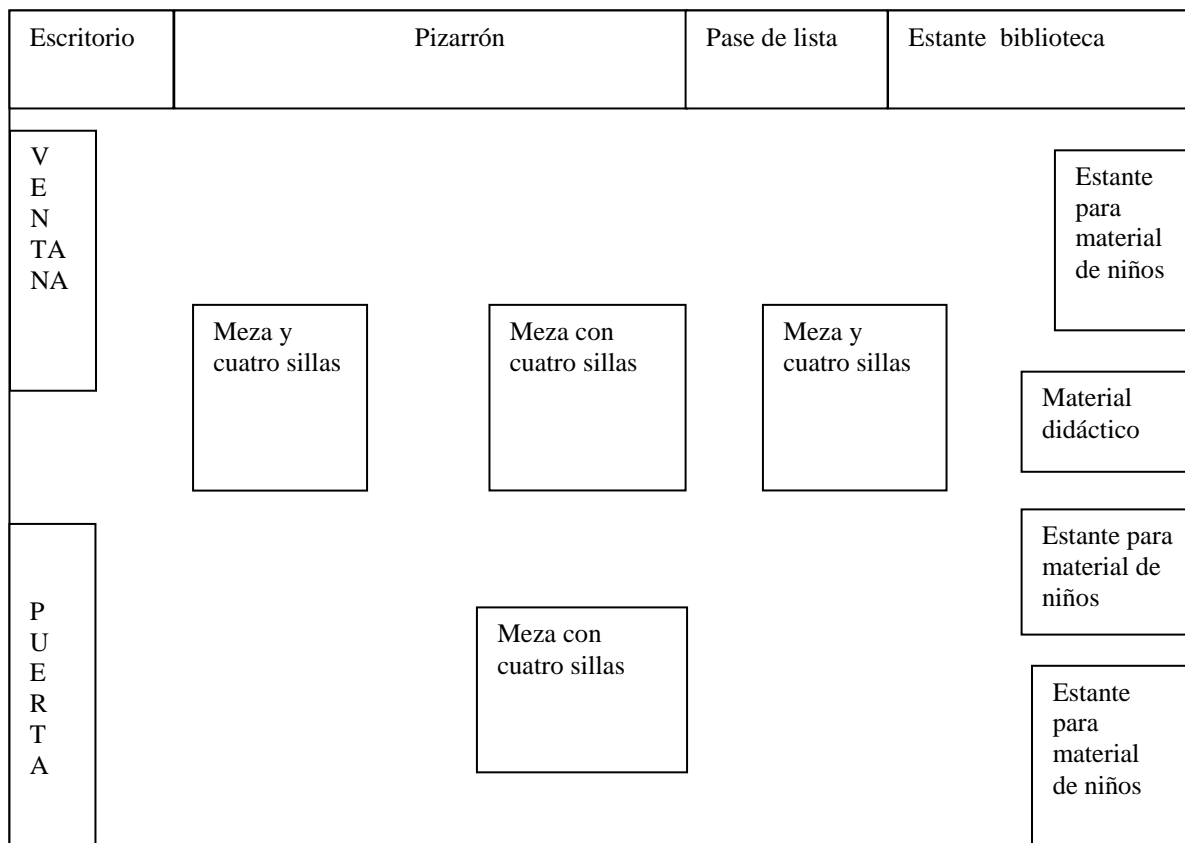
| Escritorio | Pizarrón | Pase de lista | Estante biblioteca |
|---|---|---|---|

V
E
N
TA
NA

Estante para material de niños

Meza y cuatro sillas

Meza con cuatro sillas

Meza y cuatro sillas

Material didáctico

Estante para material de niños

P
U
E
R
T
A

Meza con cuatro sillas

Estante para material de niños